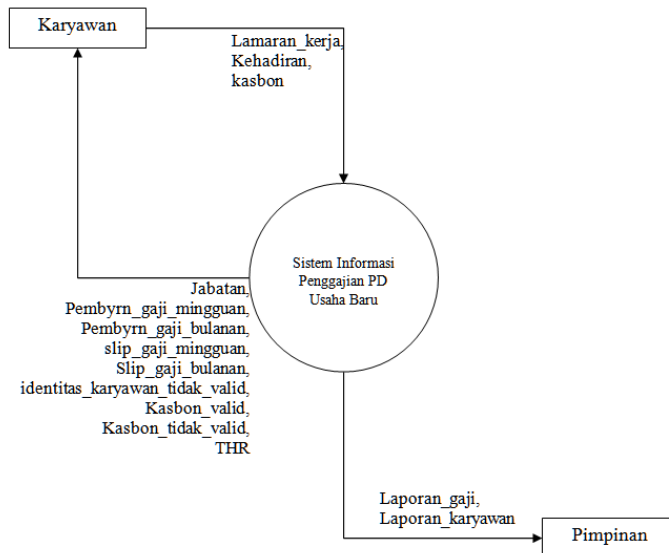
Karyawan

Lamaran_kerja, Kehadiran, kasbon

Sistem Informasi Penggajian PD Usaha Baru

Jabatan, Pembyrn_gaji_mingguan, Pembyrn_gaji_bulanan, slip_gaji_mingguan, Slip_gaji_bulanan, identitas_karyawan_tidak_valid, Kasbon_valid, Kasbon_tidak_valid, THR

Laporan_gaji, Laporan_karyawan

Pimpinan